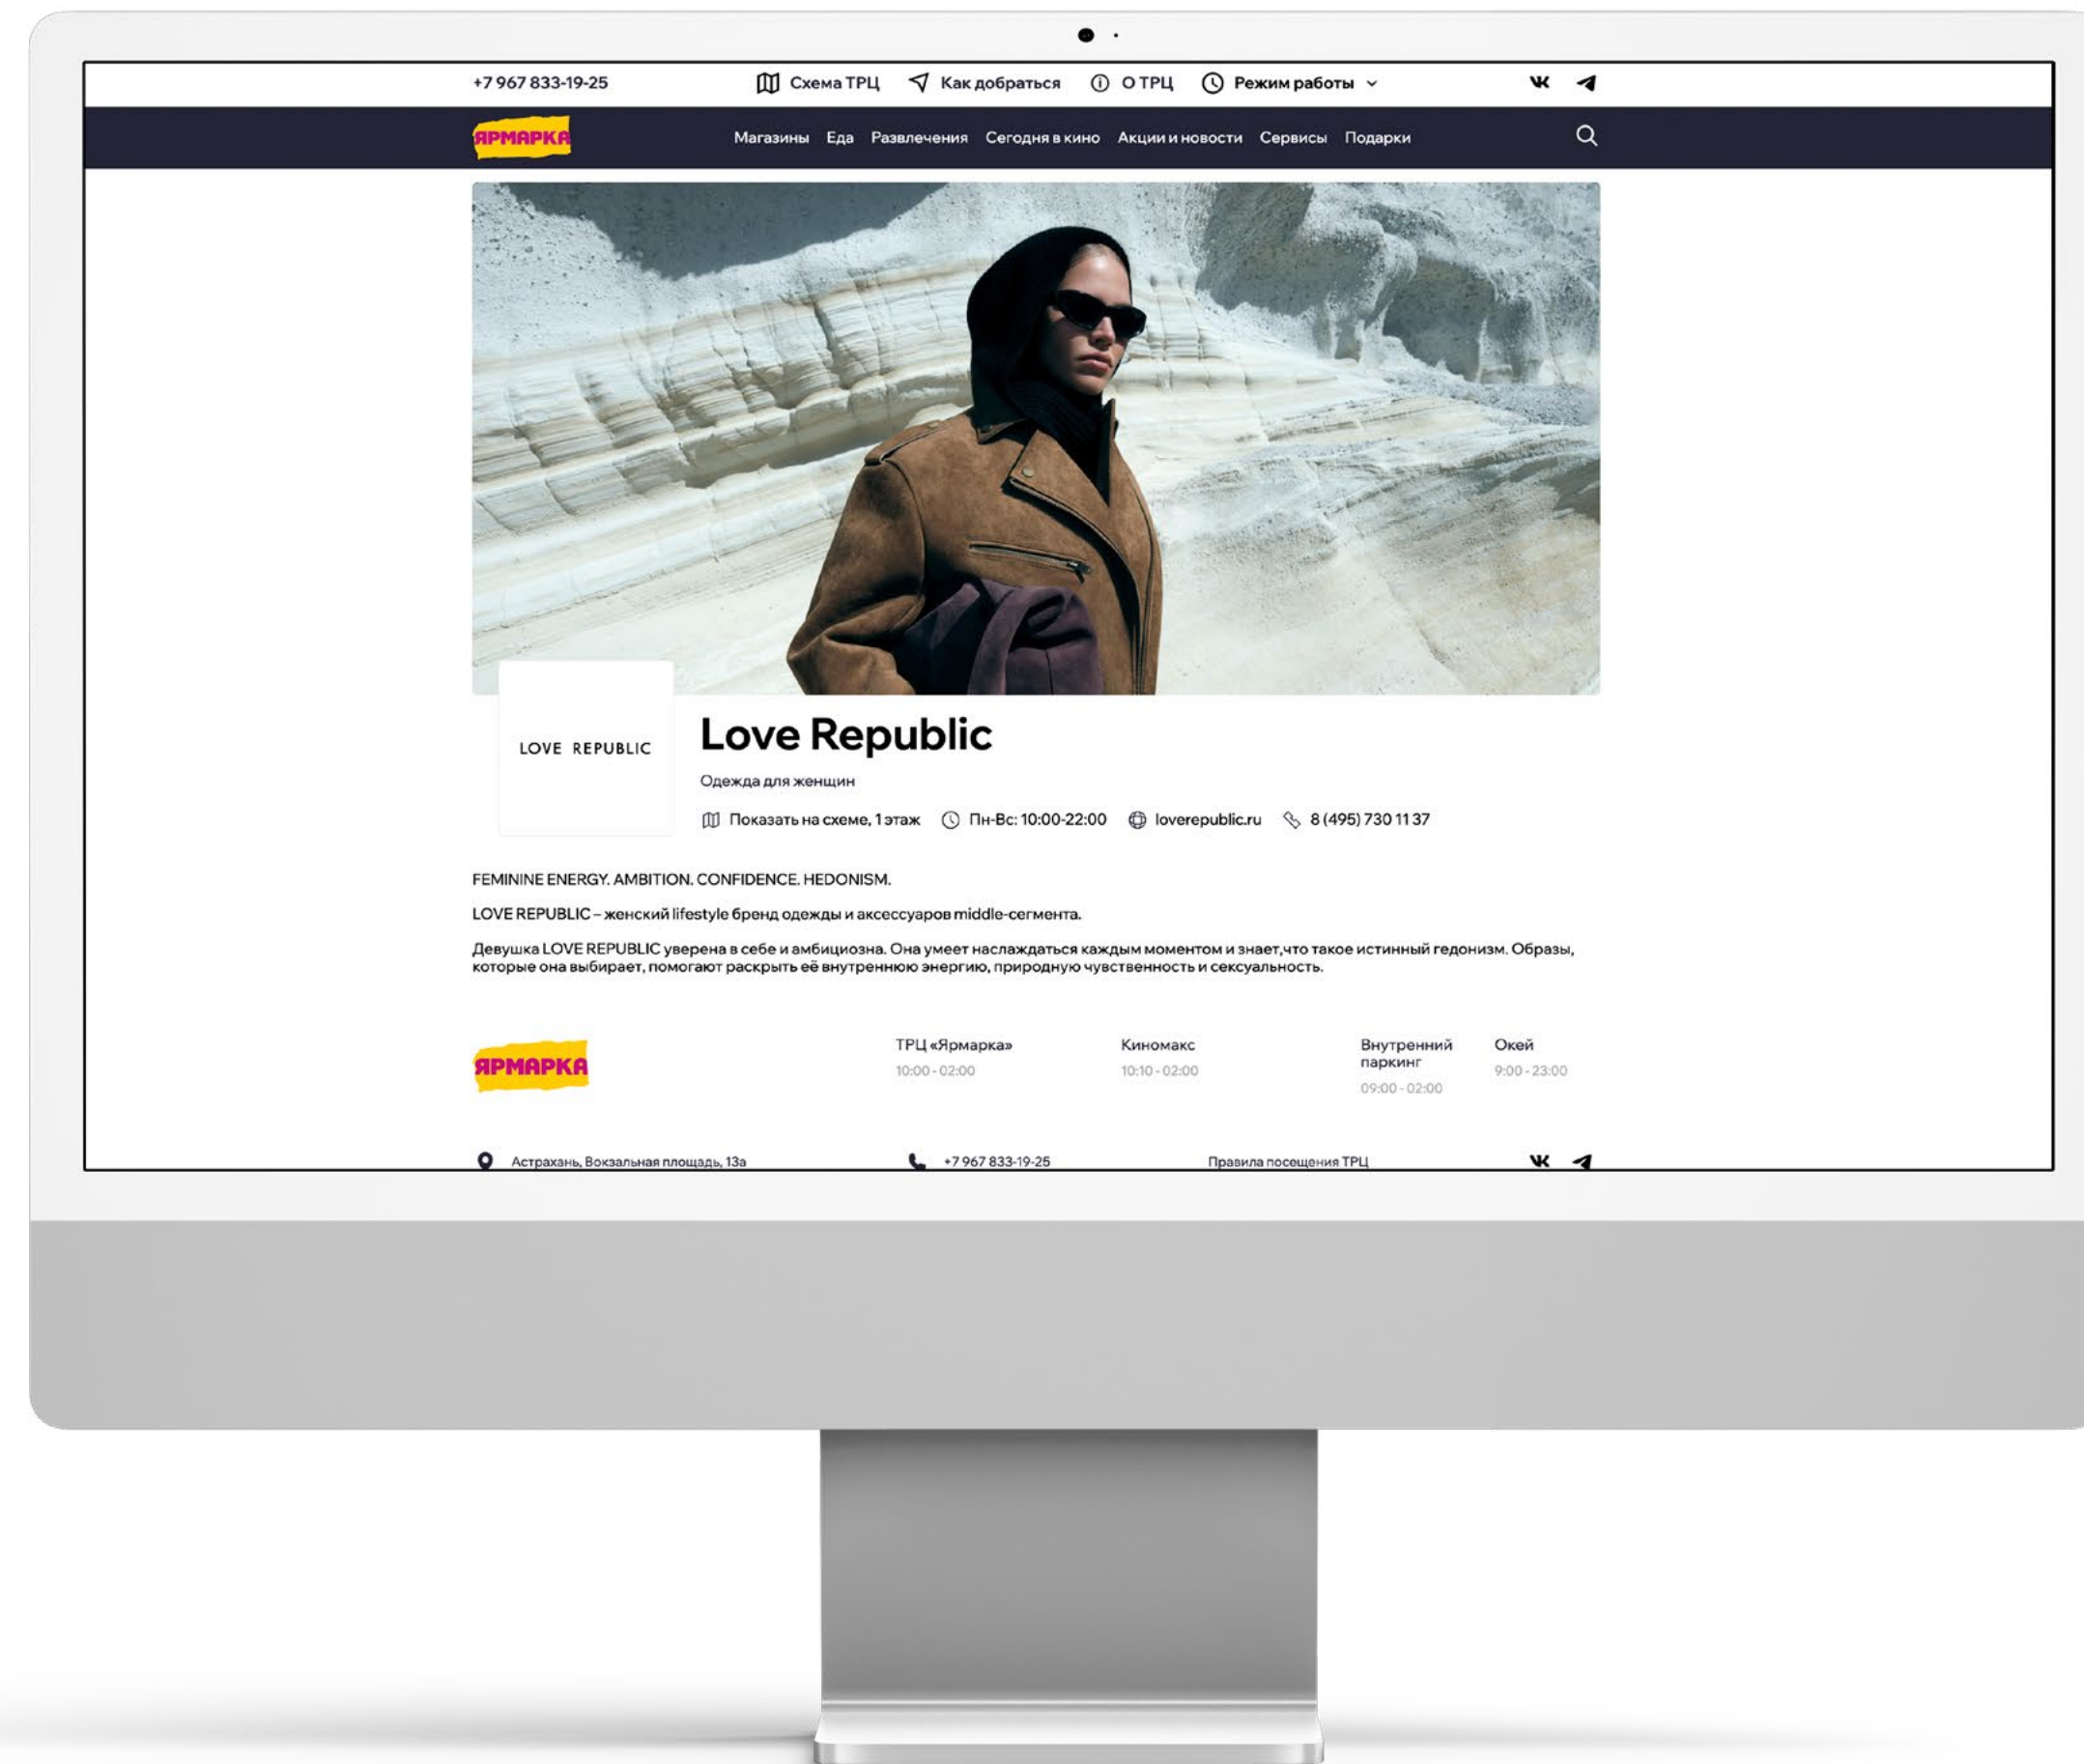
+7 967 833-19-25 Схема ТРЦ Как добраться О ТРЦ Режим работы

ЯРМАРКА Магазины Еда Развлечения Сегодня в кино Акции и новости Сервисы Подарки

LOVE REPUBLIC

Love Republic

Одежда для женщин

Показать на схеме, 1 этаж Пн-Вс: 10:00-22:00 loverepublic.ru 8 (495) 730 11 37

FEMININE ENERGY. AMBITION. CONFIDENCE. HEDONISM.

LOVE REPUBLIC – женский lifestyle бренд одежды и аксессуаров middle-сегмента.

Девушка LOVE REPUBLIC уверена в себе и амбициозна. Она умеет наслаждаться каждым моментом и знает,что такое истинный гедонизм. Образы, которые она выбирает, помогают раскрыть её внутреннюю энергию, природную чувственность и сексуальность.

ЯРМАРКА

| ТРЦ «Ярмарка» | Киномакс | Внутренний паркинг | Окей |
|---|---|---|---|
| 10:00 - 02:00 | 10:10 - 02:00 | 09:00 - 02:00 | 9:00 - 23:00 |

Астрахань, Вокзальная площадь, 13а +7 967 833-19-25 Правила посещения ТРЦ